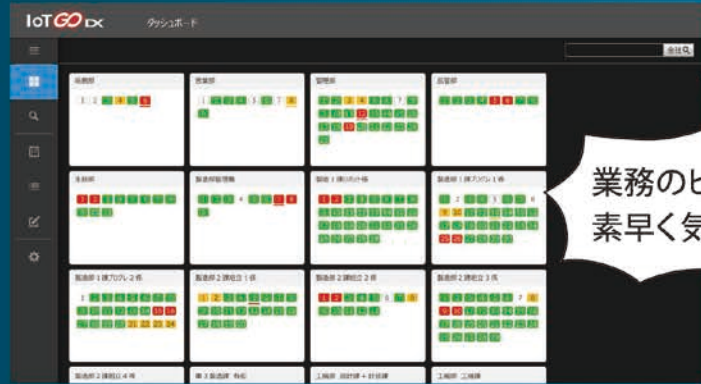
IoT GO EX

ダッシュボード

全社

総務部

営業部

管理部

品質部

生技部

製造部管理課

製造1課（ロット係

製造部1課プレス1係

製造部1課プログレ2係

製造部2課組立1係

製造部2課組立2係

製造部2課組立3係

製造部2課組立4係

第3製造課

工場長

工場課

業務のヒ

素早く気